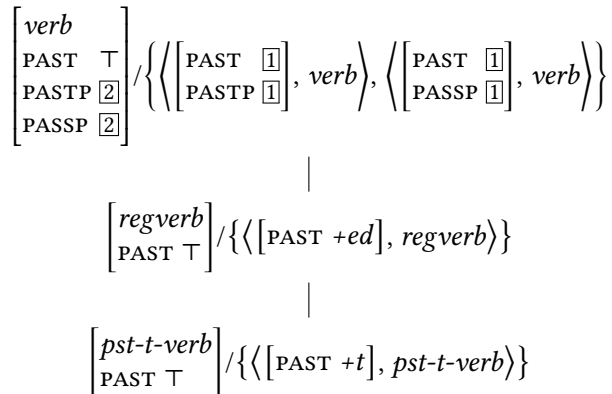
$\begin{bmatrix} \textit{verb} \\ \text{PAST} \ \top \\ \text{PASTP} \ \boxed{2} \\ \text{PASSP} \ \boxed{2} \end{bmatrix} / \left\{ \left\langle \begin{bmatrix} \text{PAST} \ \boxed{1} \\ \text{PASTP} \ \boxed{1} \end{bmatrix}, \textit{verb} \right\rangle, \left\langle \begin{bmatrix} \text{PAST} \ \boxed{1} \\ \text{PASSP} \ \boxed{1} \end{bmatrix}, \textit{verb} \right\rangle \right\}$

$\begin{bmatrix} \textit{regverb} \\ \text{PAST} \ \top \end{bmatrix} / \left\{ \left\langle \begin{bmatrix} \text{PAST} \ \textit{+ed} \end{bmatrix}, \textit{regverb} \right\rangle \right\}$

$\begin{bmatrix} \textit{pst-t-verb} \\ \text{PAST} \ \top \end{bmatrix} / \left\{ \left\langle \begin{bmatrix} \text{PAST} \ \textit{+t} \end{bmatrix}, \textit{pst-t-verb} \right\rangle \right\}$